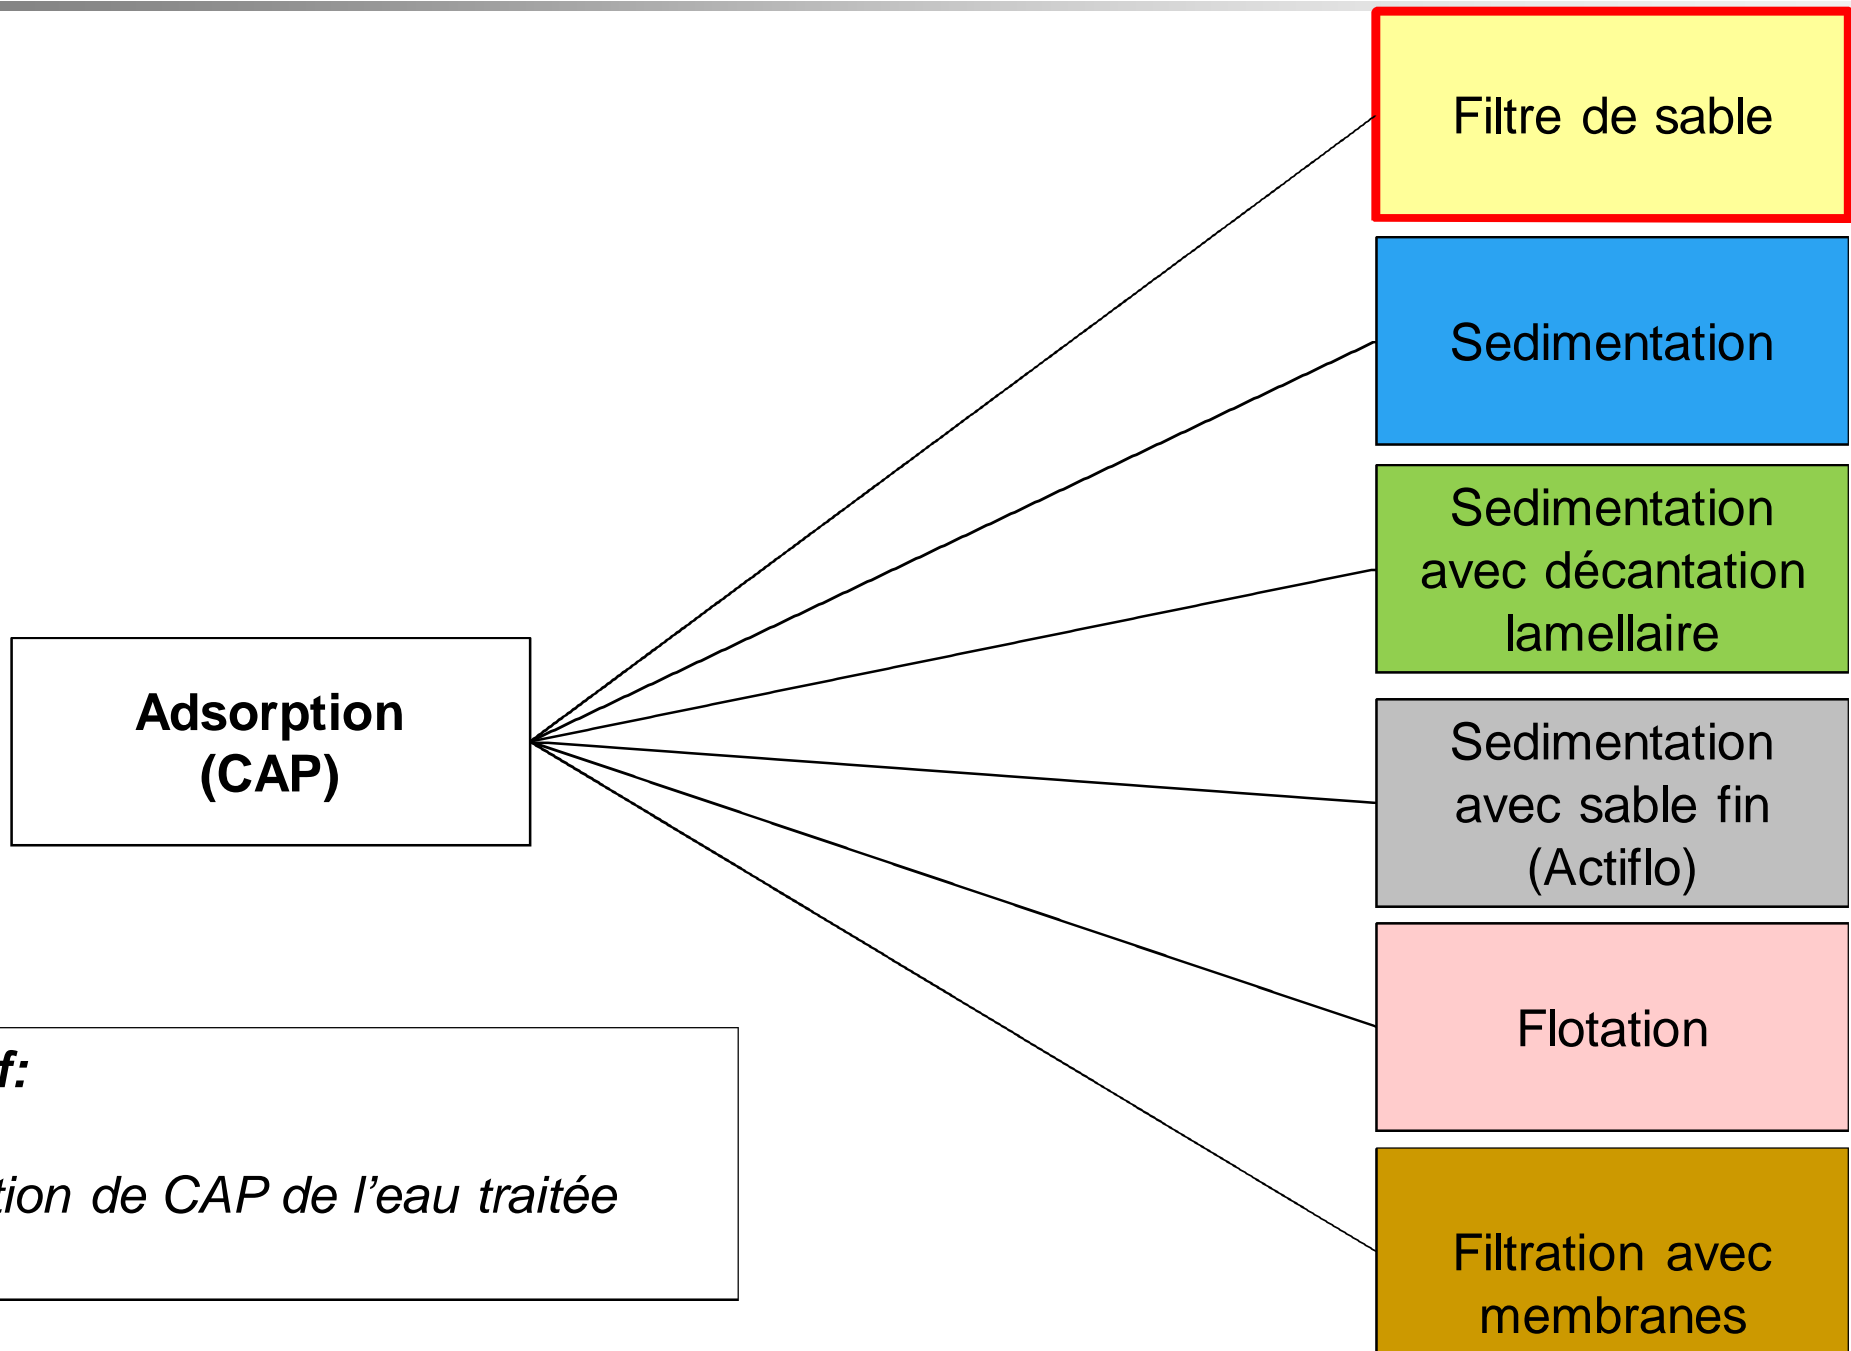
Filtre de sable

Sedimentation

Sedimentation avec décantation lamellaire

Adsorption (CAP)

Sedimentation avec sable fin (Actiflo)

Flotation

Filtration avec membranes

f:

tion de CAP de l’eau traitée